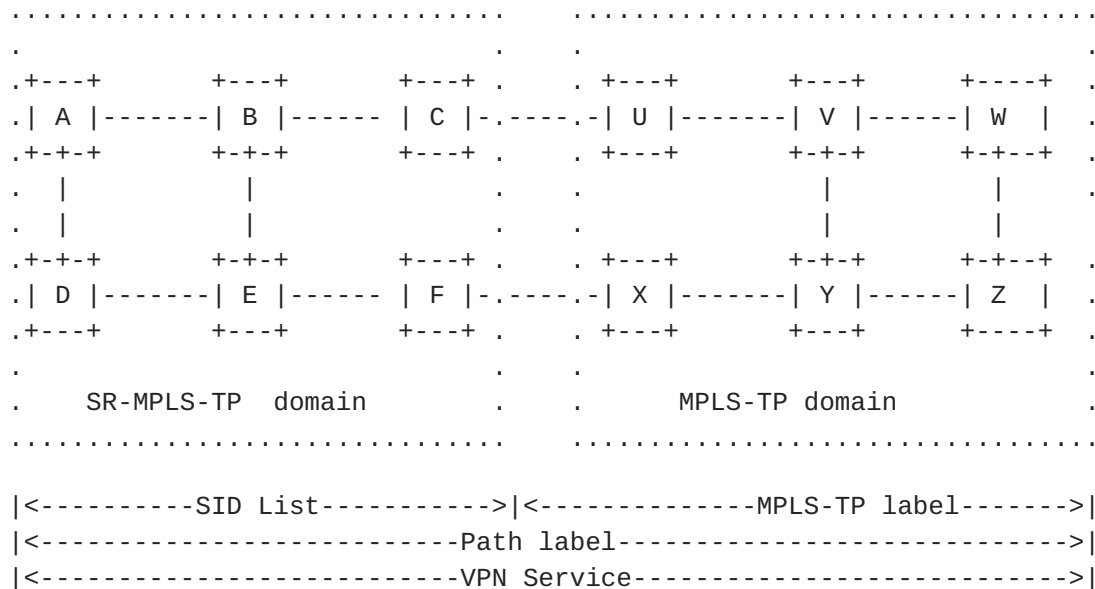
A

B

C

U

V

W

D

E

F

X

Y

Z

SR-MPLS-TP domain

MPLS-TP domain

|<----------SID List----------->|<--------------MPLS-TP label------->|
|<-------------------------Path label------------------------------>|
|<-------------------------VPN Service----------------------------->|